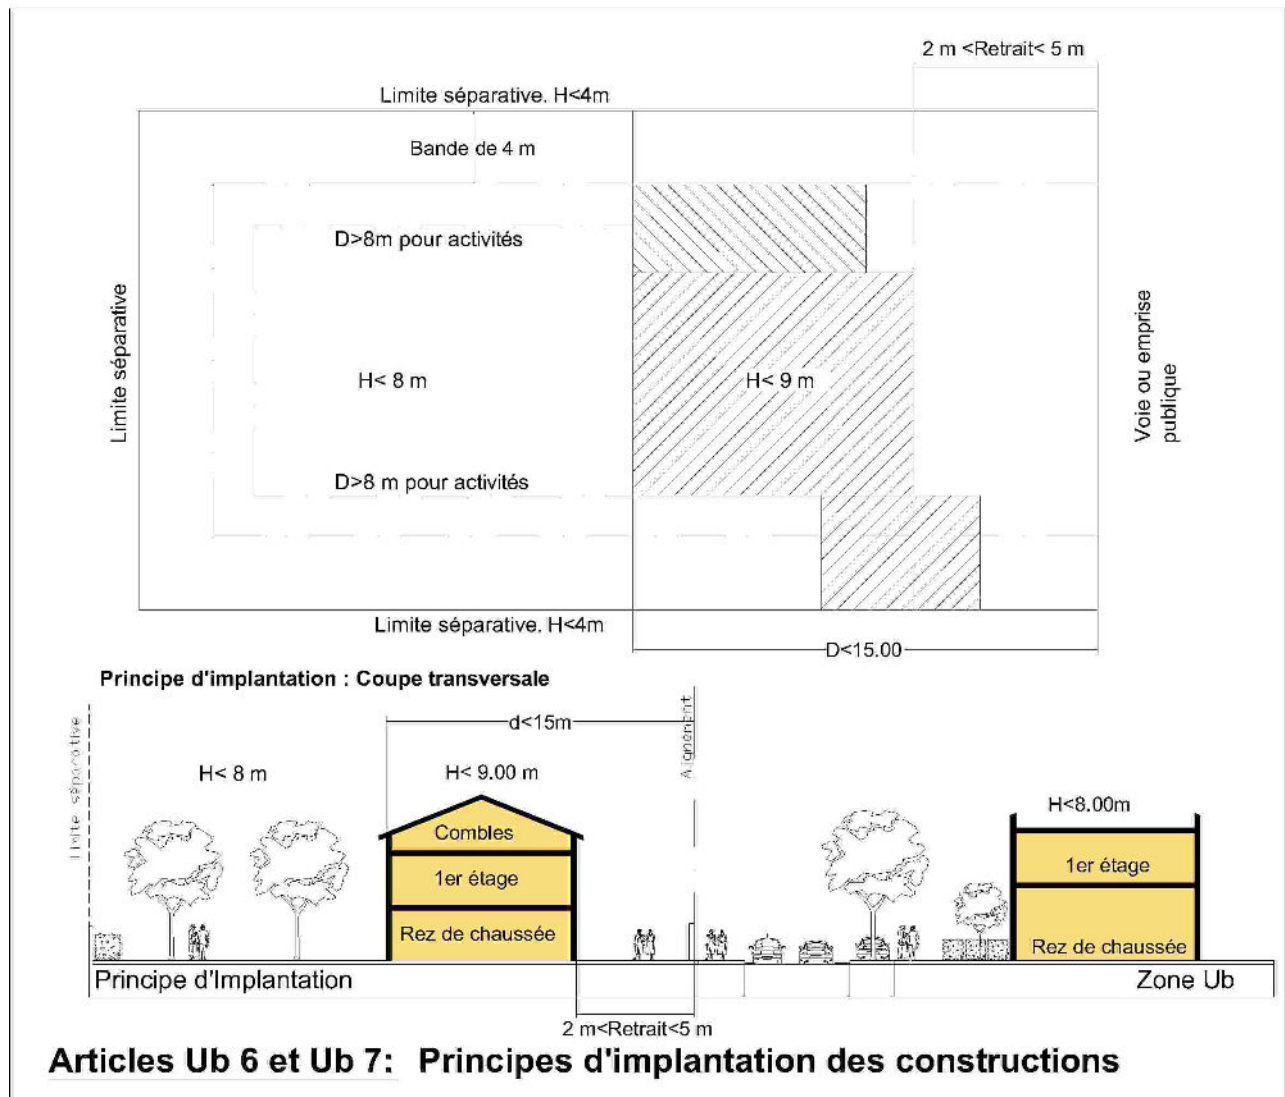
2 m <Retrait< 5 m

Limite séparative. H<4m

Bande de 4 m

D>8m pour activités

Limite séparative

H< 8 m

H< 9 m

Voie ou emprise publique

D>8 m pour activités

Limite séparative. H<4m

D<15.00

Principe d'implantation : Coupe transversale

Limite séparative

d<15m

Alignement

H< 8 m

H< 9.00 m

H<8.00m

Combles

1er étage

Rez de chaussée

1er étage

Rez de chaussée

Principe d'Implantation

Zone Ub

2 m<Retrait<5 m

Articles Ub 6 et Ub 7: Principes d'implantation des constructions